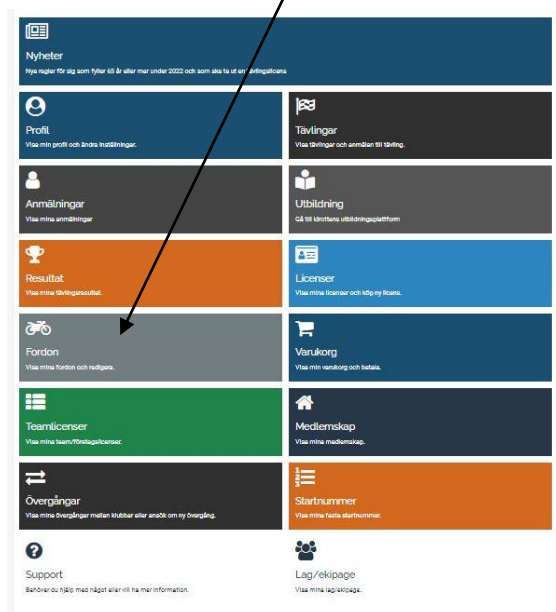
Nyheter
Nya regler för dig som fyller 65 år eller mer under 2022 och som ska ta ut en tävlingslicens

Profil
Visa min profil och ändra inställningar.

Tävlingar
Visa tävlingar och anmälan till tävling.

Anmälningar
Visa mina anmälningar

Utbildning
Gå till idrottens utbildningsplattform

Resultat
Visa mina tävlingsresultat.

Licenser
Visa mina licenser och köp ny licens.

Fordon
Visa mina fordon och redigera.

Varukorg
Visa min varukorg och betala.

Teamlicenser
Visa mina team/företagslicenser.

Medlemskap
Visa mina medlemskap.

Övergångar
Visa mina övergångar mellan klubbar eller ansök om ny övergång.

Startnummer
Visa mina fasta startnummer.

Support
Behöver du hjälp med något eller vill ha mer information.

Lag/ekipage
Visa mina lag/ekipage.